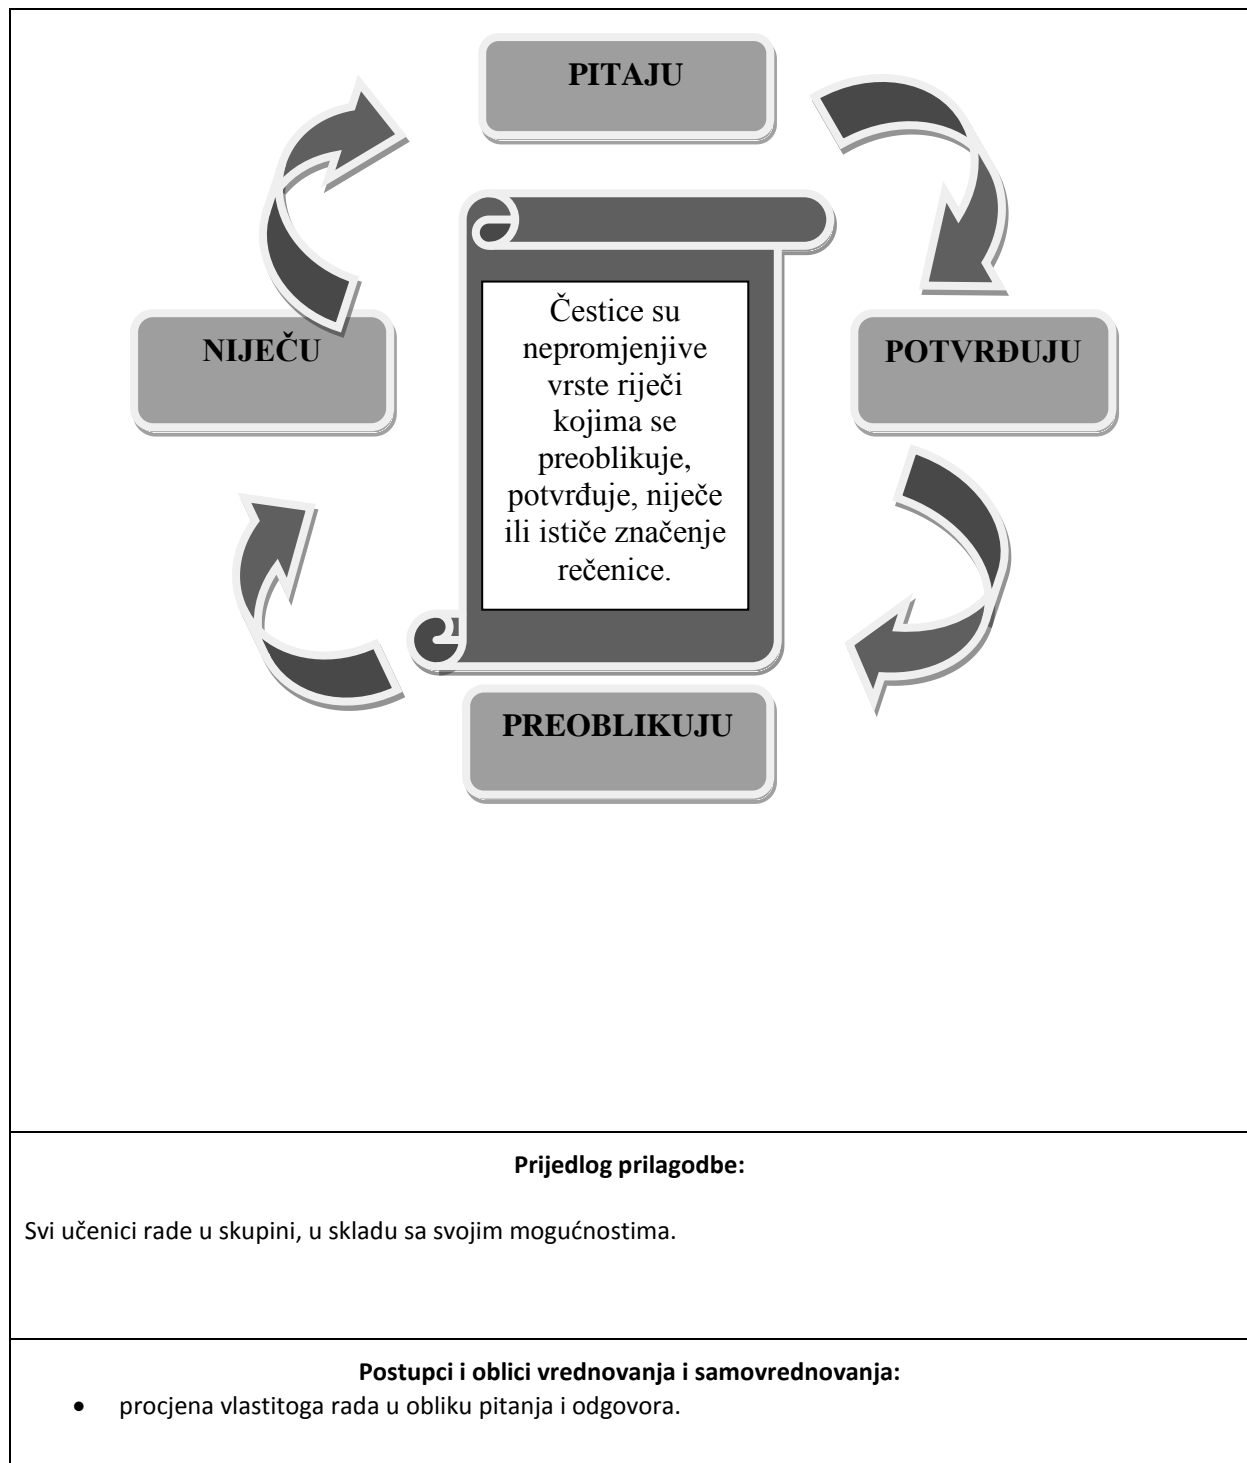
PITAJU

Čestice su nepromjenjive vrste riječi kojima se preoblikuje, potvrđuje, niječe ili ističe značenje rečenice.

NIJEČU

POTVRĐUJU

PREOBLIKUJU

Prijedlog prilagodbe:

Svi učenici rade u skupini, u skladu sa svojim mogućnostima.

Postupci i oblici vrednovanja i samovrednovanja:

- procjena vlastitoga rada u obliku pitanja i odgovora.